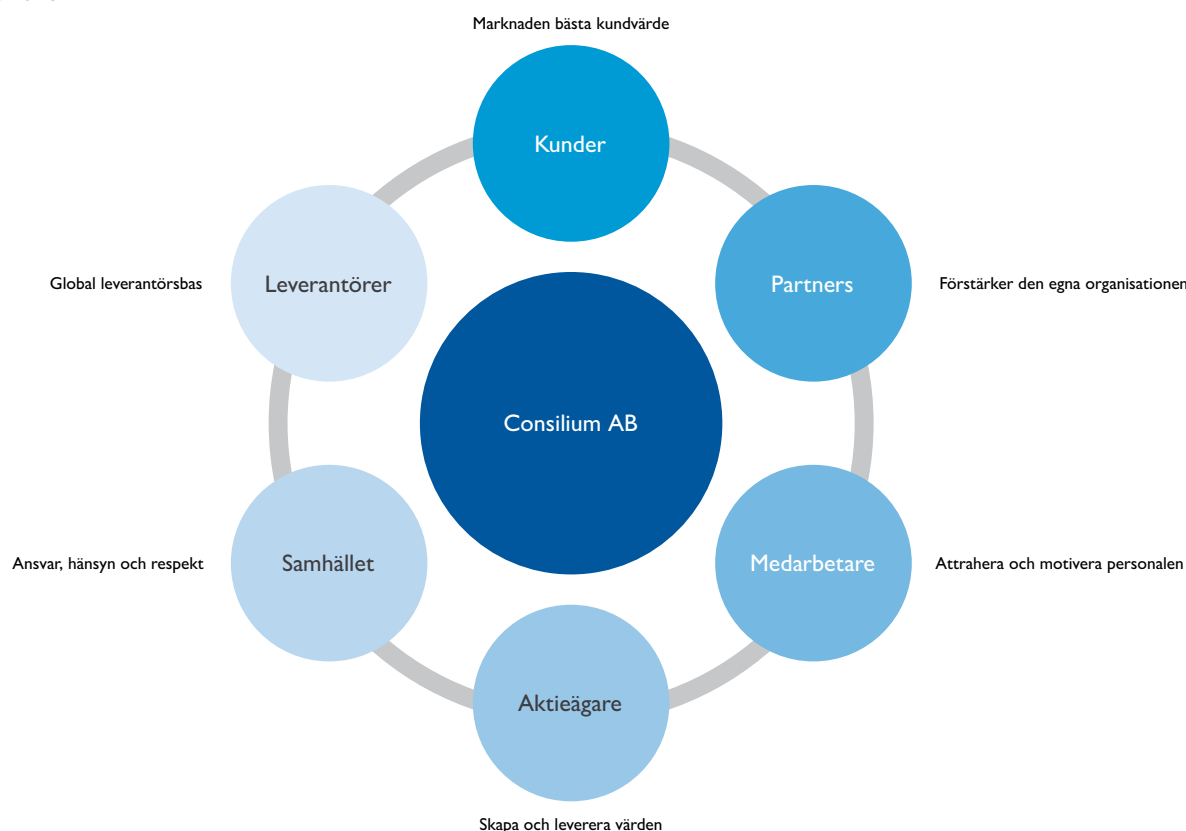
Marknaden bästa kundvärde

Kunder

Leverantörer

Global leverantörsbas

Partners

Förstärker den egna organisationen

Consilium AB

Samhället

Ansvar, hänsyn och respekt

Medarbetare

Attrahera och motivera personalen

Aktieägare

Skapa och leverera värden